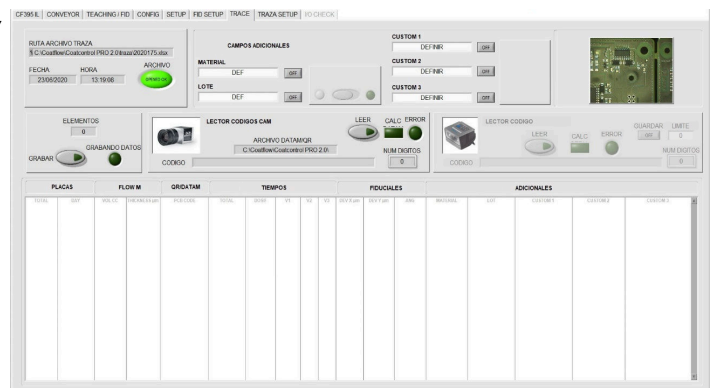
CF395 IL | CONVEYOR | TEACHING / FID | CONFIG | SETUP | FID SETUP | TRACE | TRAZA SETUP | I/O CHECK

RUTA ARCHIVO TRAZA
C:\Coatflow\Coatcontrol PRO 2.0\traza\2020175.xlsx

FECHA
23/06/2020

HORA
13:19:06

ARCHIVO
ABIERTO OK

CAMPOS ADICIONALES

MATERIAL
DEF
OFF

LOTE
DEF
OFF

CUSTOM 1
DEFINIR
OFF

CUSTOM 2
DEFINIR
OFF

CUSTOM 3
DEFINIR
OFF

ELEMENTOS
0

GRABAR

GRABANDO DATOS

LECTOR CODIGOS CAM

LEER

CALC

ERROR

ARCHIVO DATAM/QR
C:\Coatflow\Coatcontrol PRO 2.0\

CODIGO

NUM DIGITOS
0

LECTOR CODIGO

LEER

CALC

ERROR

GUARDAR
OFF

LIMITE
0

NUM DIGITOS
0

CODIGO

PLACAS | FLOW M | QR/DATAM | TIEMPOS | FIDUCIALES | ADICIONALES

TOTAL | OFF | VOLCC | PRESION psi | PCB CODE | TOTAL | WSYS | T1 | T2 | T3 | DEV X µm | DEV Y µm | ANG | MATERIAL | LOT | CUSTOM 1 | CUSTOM 2 | CUSTOM 3